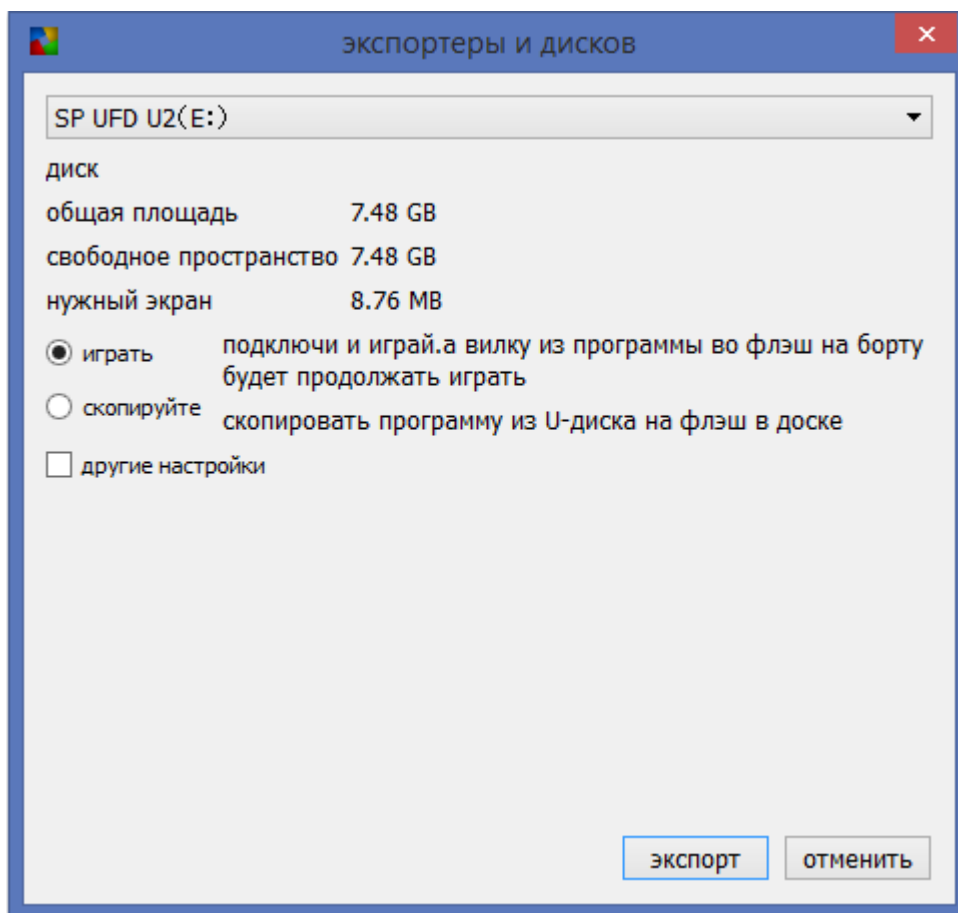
экспортеры и дисков

SP UFD U2(E:)

диск

общая площадь 7.48 GB

свободное пространство 7.48 GB

нужный экран 8.76 MB

играть подключи и играй.а вилку из программы во флэш на борту будет продолжать играть

скопируйте скопировать программу из U-диска на флэш в доске

другие настройки

экспорт

отменить